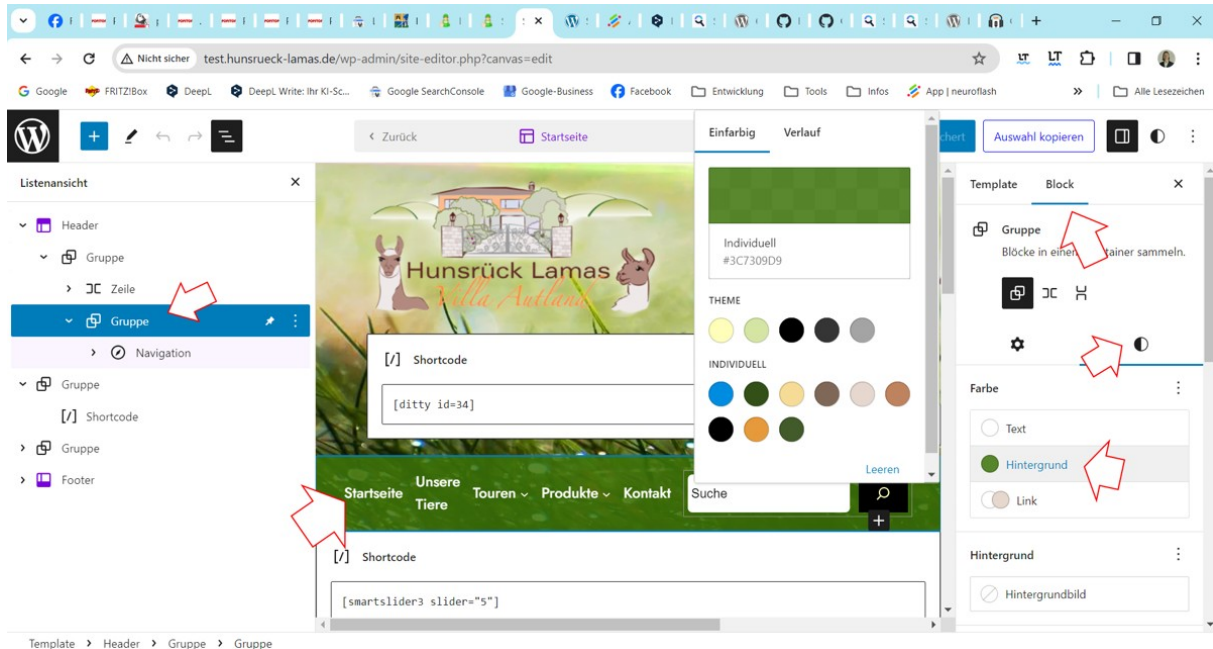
Nicht sicher test.hunsrueck-lamas.de/wp-admin/site-editor.php?canvas=edit

Google FRITZ!Box DeepL DeepL Write: Ihr KI-Sc... Google SearchConsole Google-Business Facebook Entwicklung Tools Infos App | neuroflash Alle Lesezeichen

< Zurück Startseite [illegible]chert Auswahl kopieren

Listenansicht
Header
Gruppe
Zeile
Gruppe
Navigation
Gruppe
Shortcode
Gruppe
Footer

Hunsrück Lamas
Villa Autland

Shortcode
[ditty id=34]

Startseite Unsere Tiere Touren Produkte Kontakt Suche

Shortcode
[smartslider3 slider="5"]

Einfarbig Verlauf
Individuell
#3C7309D9
THEME
INDIVIDUELL
Leeren

Template Block
Gruppe
Blöcke in einen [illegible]tainer sammeln.
Farbe
Text
Hintergrund
Link
Hintergrund
Hintergrundbild

Template › Header › Gruppe › Gruppe